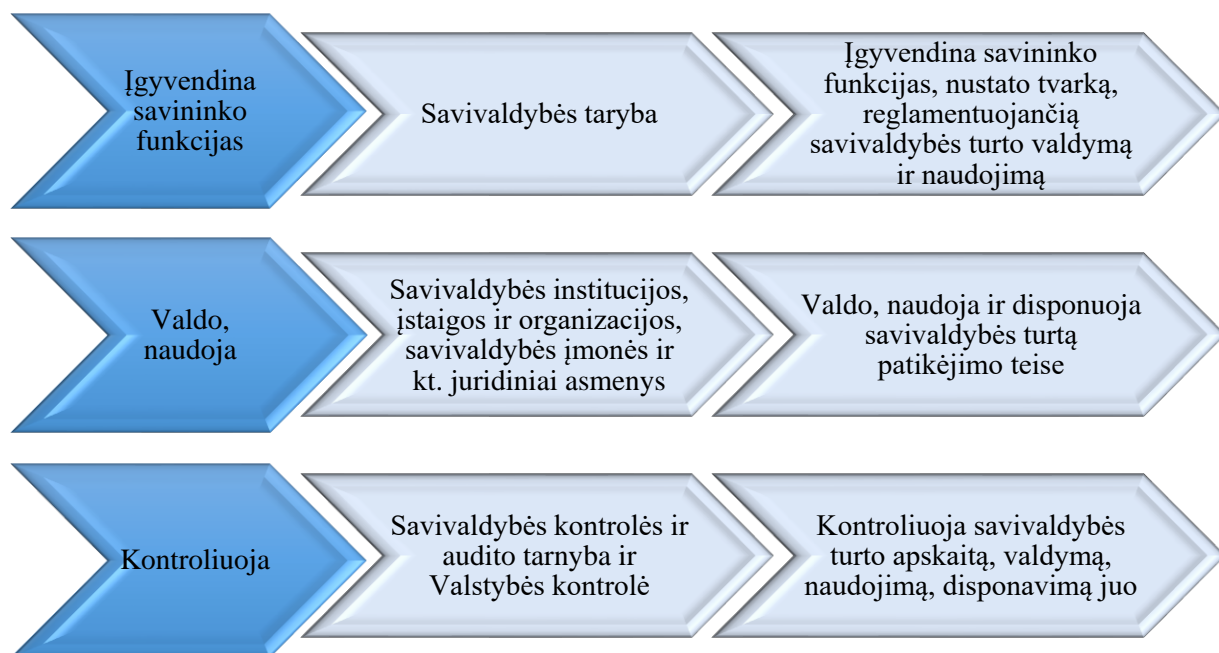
Įgyvendina savininko funkcijas

Savivaldybės taryba

Įgyvendina savininko funkcijas, nustato tvarką, reglamentuojančią savivaldybės turto valdymą ir naudojimą

Valdo, naudoja

Savivaldybės institucijos, įstaigos ir organizacijos, savivaldybės įmonės ir kt. juridiniai asmenys

Valdo, naudoja ir disponuoja savivaldybės turtą patikėjimo teise

Kontroliuoja

Savivaldybės kontrolės ir audito tarnyba ir Valstybės kontrolė

Kontroliuoja savivaldybės turto apskaitą, valdymą, naudojimą, disponavimą juo